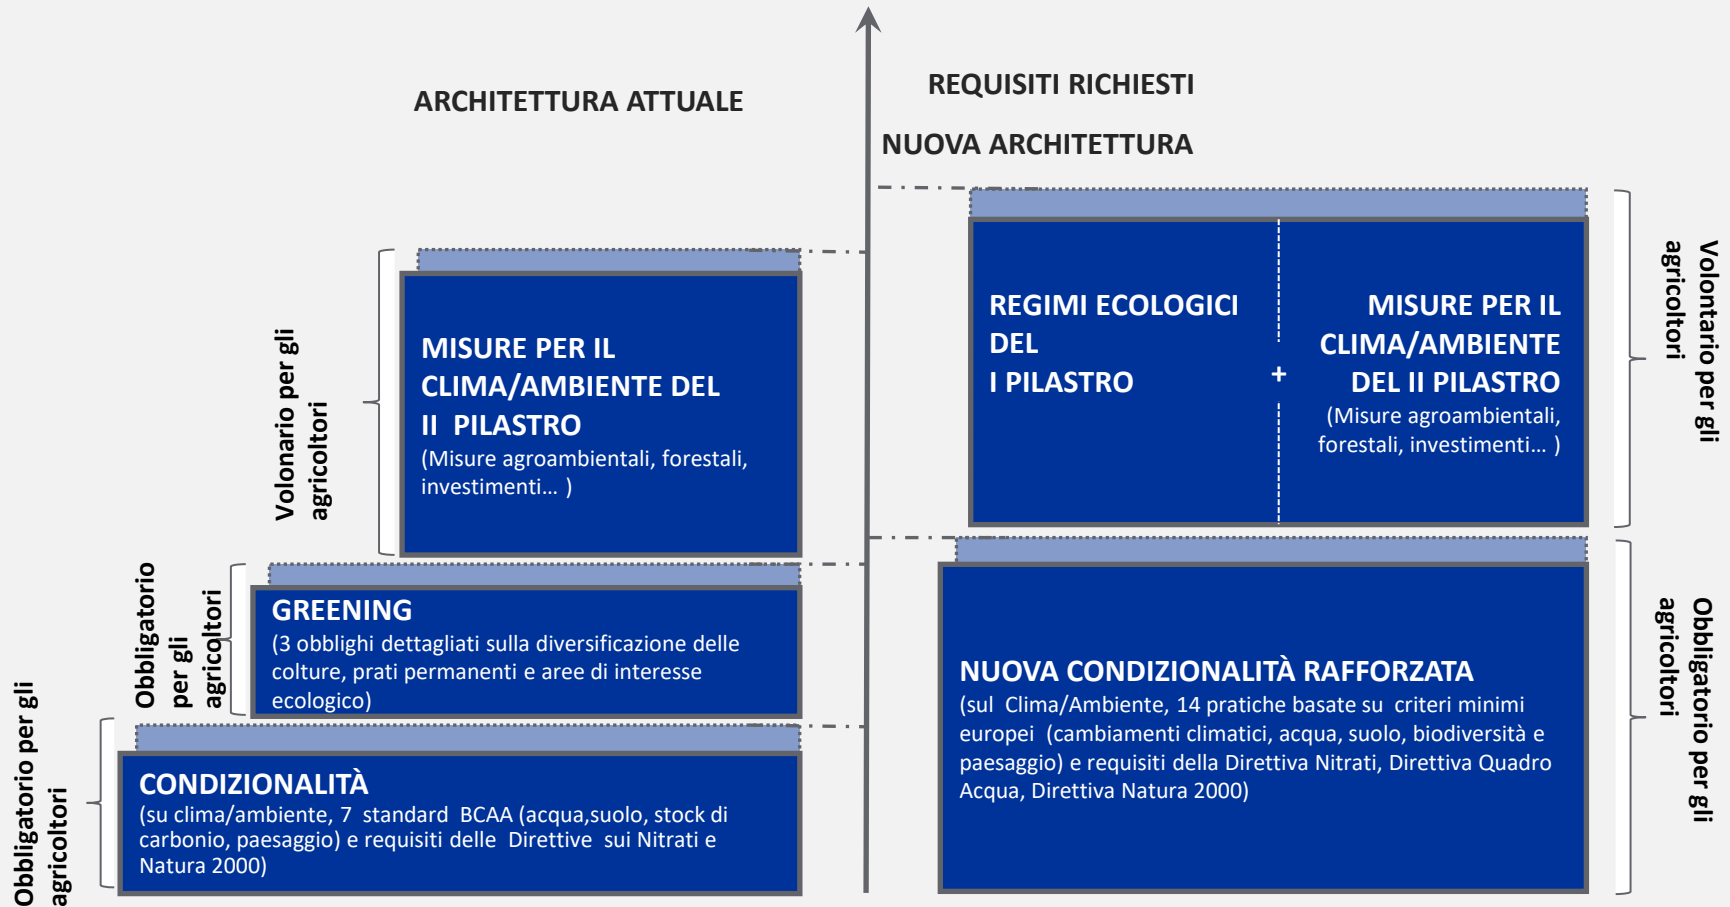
ARCHITETTURA ATTUALE

REQUISITI RICHIESTI

NUOVA ARCHITETTURA

Volonario per gli agricoltori

MISURE PER IL CLIMA/AMBIENTE DEL II PILASTRO
(Misure agroambientali, forestali, investimenti… )

Obbligatorio per gli agricoltori

GREENING
(3 obblighi dettagliati sulla diversificazione delle colture, prati permanenti e aree di interesse ecologico)

Obbligatorio per gli agricoltori

CONDIZIONALITÀ
(su clima/ambiente, 7 standard BCAA (acqua,suolo, stock di carbonio, paesaggio) e requisiti delle Direttive sui Nitrati e Natura 2000)

REGIMI ECOLOGICI DEL I PILASTRO

+

MISURE PER IL CLIMA/AMBIENTE DEL II PILASTRO
(Misure agroambientali, forestali, investimenti… )

Volontario per gli agricoltori

NUOVA CONDIZIONALITÀ RAFFORZATA
(sul Clima/Ambiente, 14 pratiche basate su criteri minimi europei (cambiamenti climatici, acqua, suolo, biodiversità e paesaggio) e requisiti della Direttiva Nitrati, Direttiva Quadro Acqua, Direttiva Natura 2000)

Obbligatorio per gli agricoltori